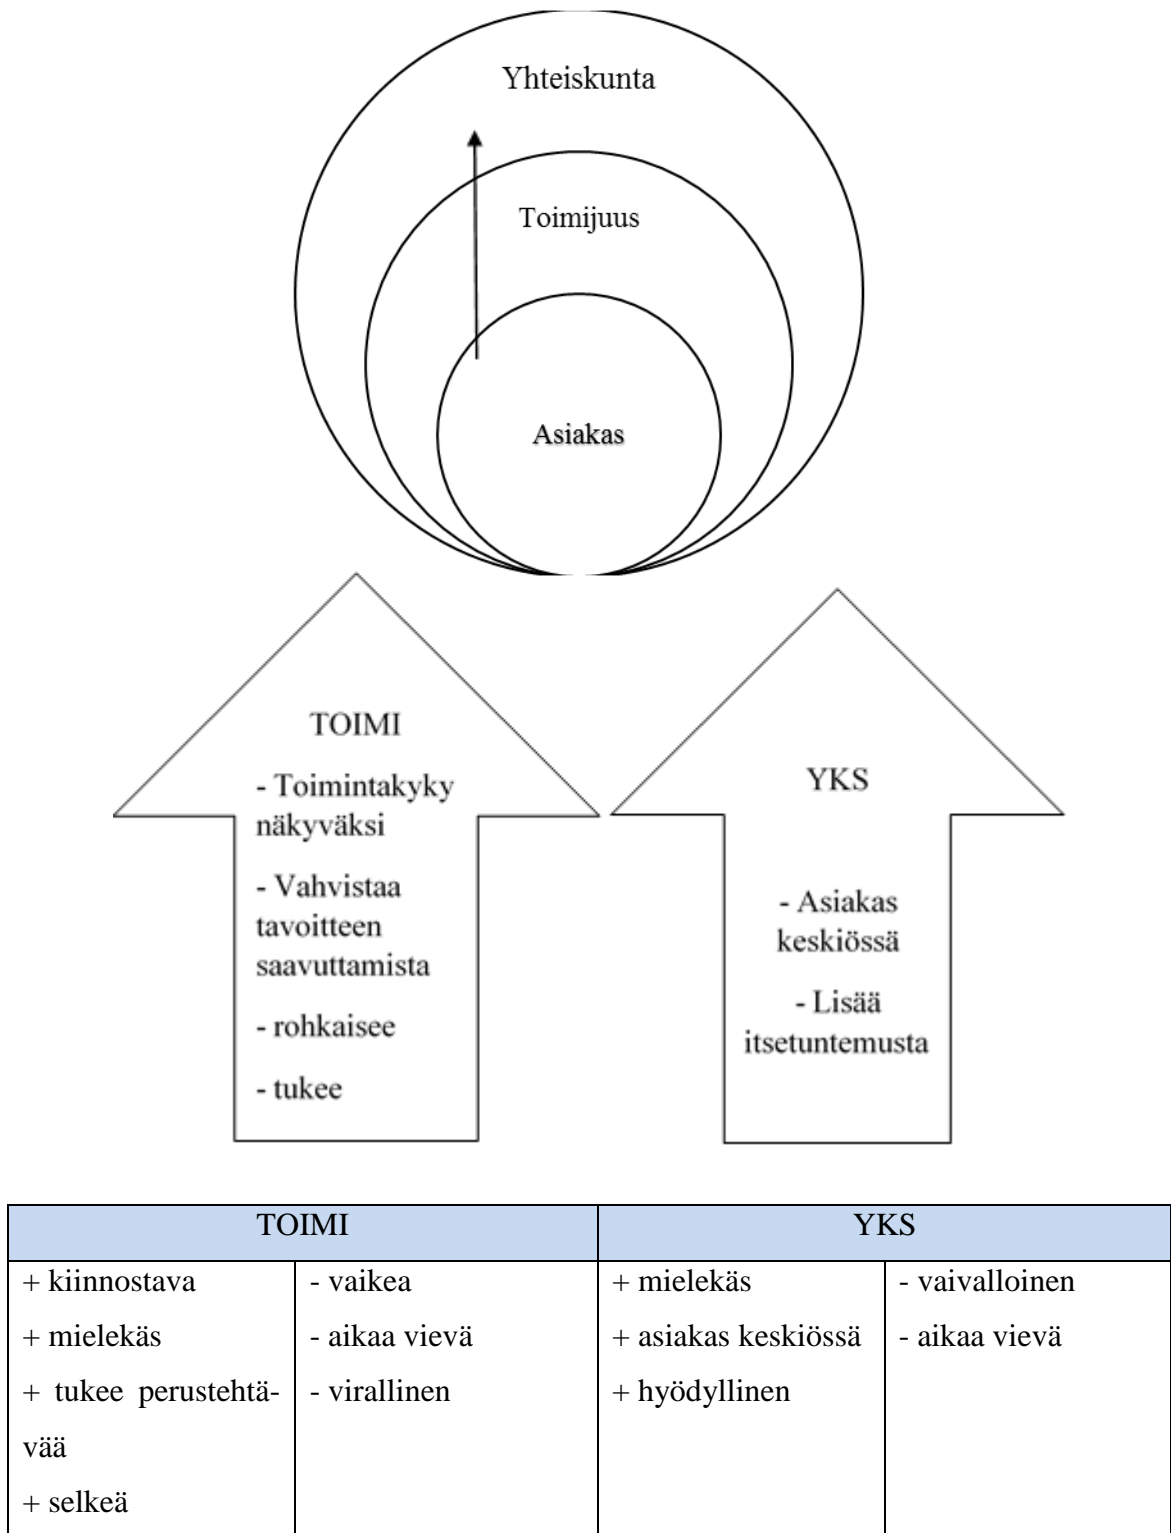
Yhteiskunta

Toimijuus

Asiakas

TOIMI

- Toimintakyky näkyväksi

- Vahvistaa tavoitteen saavuttamista

- rohkaisee

- tukee

YKS

- Asiakas keskiössä

- Lisää itsetuntemusta

| TOIMI | | YKS | |
|---|---|---|---|
| + kiinnostava<br>+ mielekäs<br>+ tukee perustehtävää<br>+ selkeä | - vaikea<br>- aikaa vievä<br>- virallinen | + mielekäs<br>+ asiakas keskiössä<br>+ hyödyllinen | - vaivalloinen<br>- aikaa vievä |